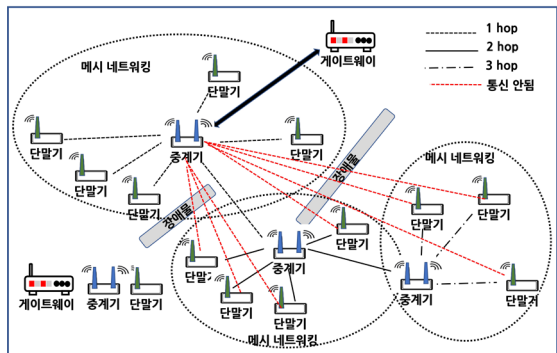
게이트웨이

1 hop
2 hop
3 hop
통신 안됨

메시 네트워킹

단말기
단말기
중계기
단말기
단말기
단말기
단말기

장애물

메시 네트워킹

장애물

단말기
단말기
단말기
단말기
중계기
단말기
중계기
단말기
단말기
단말기

게이트웨이
중계기
단말기

메시 네트워킹